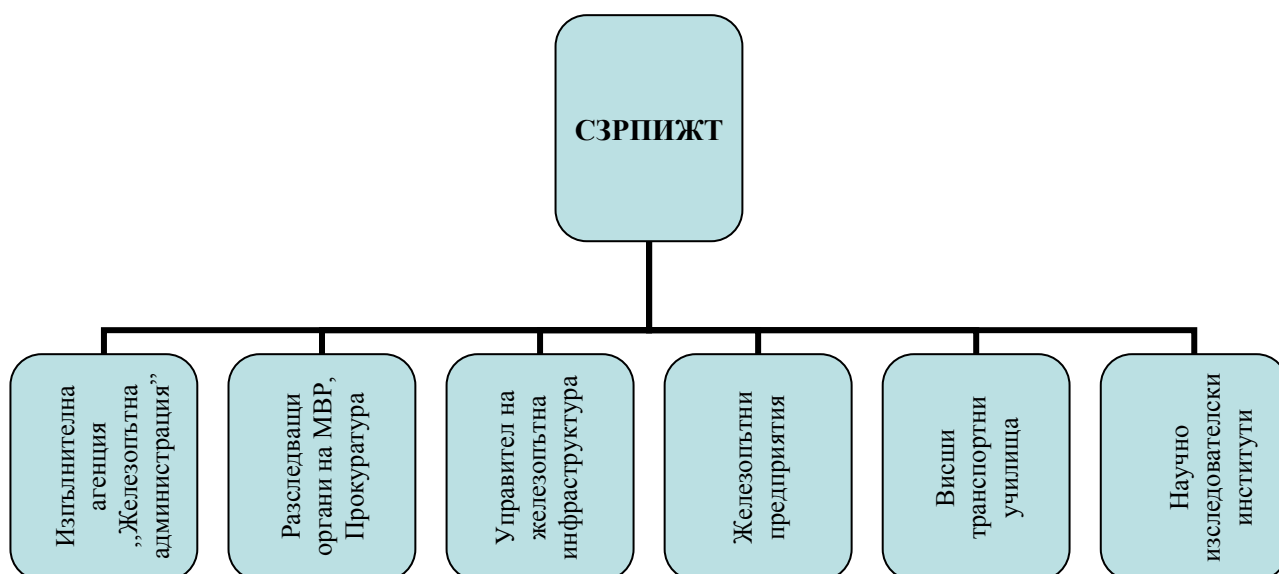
СЗРПИЖТ

Изпълнителна агенция ,,Железопътна администрация"

Разследващи органи на МВР, Прокуратура

Управител на железопътна инфраструктура

Железопътни предприятия

Висши транспортни училища

Научно изследователски институти